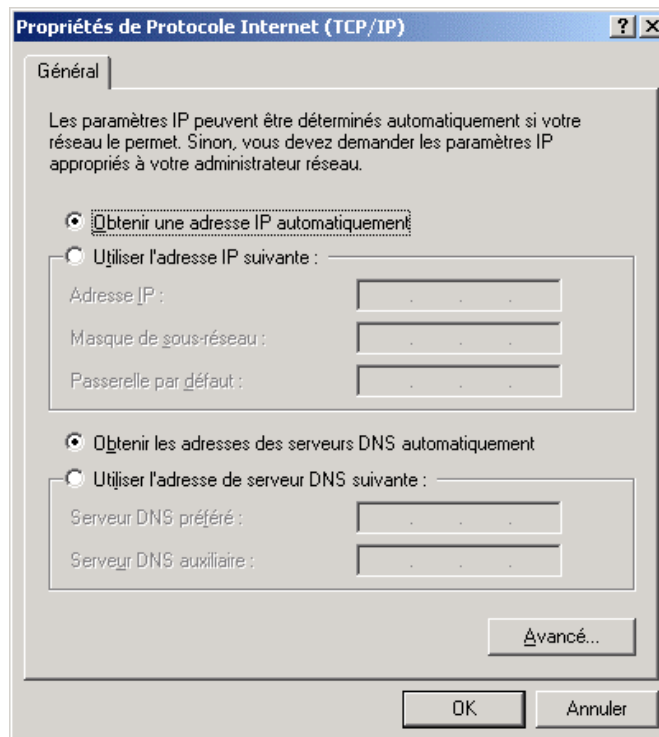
Propriétés de Protocole Internet (TCP/IP)

?
X

Général

Les paramètres IP peuvent être déterminés automatiquement si votre réseau le permet. Sinon, vous devez demander les paramètres IP appropriés à votre administrateur réseau.

Obtenir une adresse IP automatiquement

Utiliser l'adresse IP suivante :

Adresse IP :
. . .

Masque de sous-réseau :
. . .

Passerelle par défaut :
. . .

Obtenir les adresses des serveurs DNS automatiquement

Utiliser l'adresse de serveur DNS suivante :

Serveur DNS préféré :
. . .

Serveur DNS auxiliaire :
. . .

Avancé...

OK

Annuler